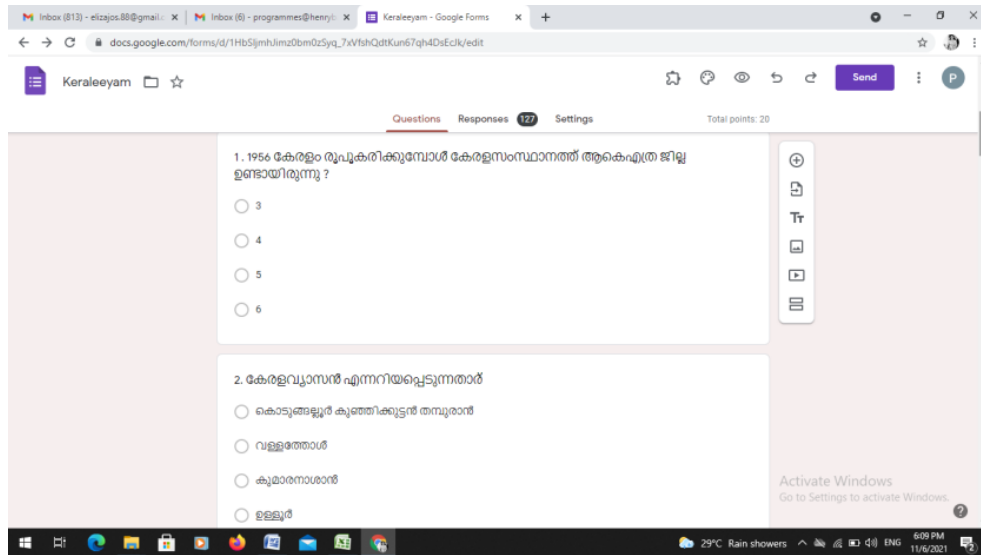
M Inbox (813) - elizajos.88@gmail.c ×
M Inbox (6) - programmes@henryb ×
Keraleeyam - Google Forms ×
+

docs.google.com/forms/d/1HbSljmhJimz0bm0zSyq_7xVfshQdtKun67qh4DsEclk/edit

Keraleeyam

Send

P

Questions
Responses 127
Settings

Total points: 20

1. 1956 കേരളം രൂപീകരിക്കുമ്പോൾ കേരളസംസ്ഥാനത്ത് ആകെഎത്ര ജില്ല ഉണ്ടായിരുന്നു ?

3

4

5

6

2. കേരളവ്യാസൻ എന്നറിയപ്പെടുന്നതാര്

കൊടുങ്ങല്ലൂർ കുഞ്ഞിക്കുട്ടൻ തമ്പുരാൻ

വള്ളത്തോൾ

കുമാരനാശാൻ

ഉള്ളൂർ

Activate Windows
Go to Settings to activate Windows.

29°C Rain showers
ENG
6:09 PM
11/6/2021